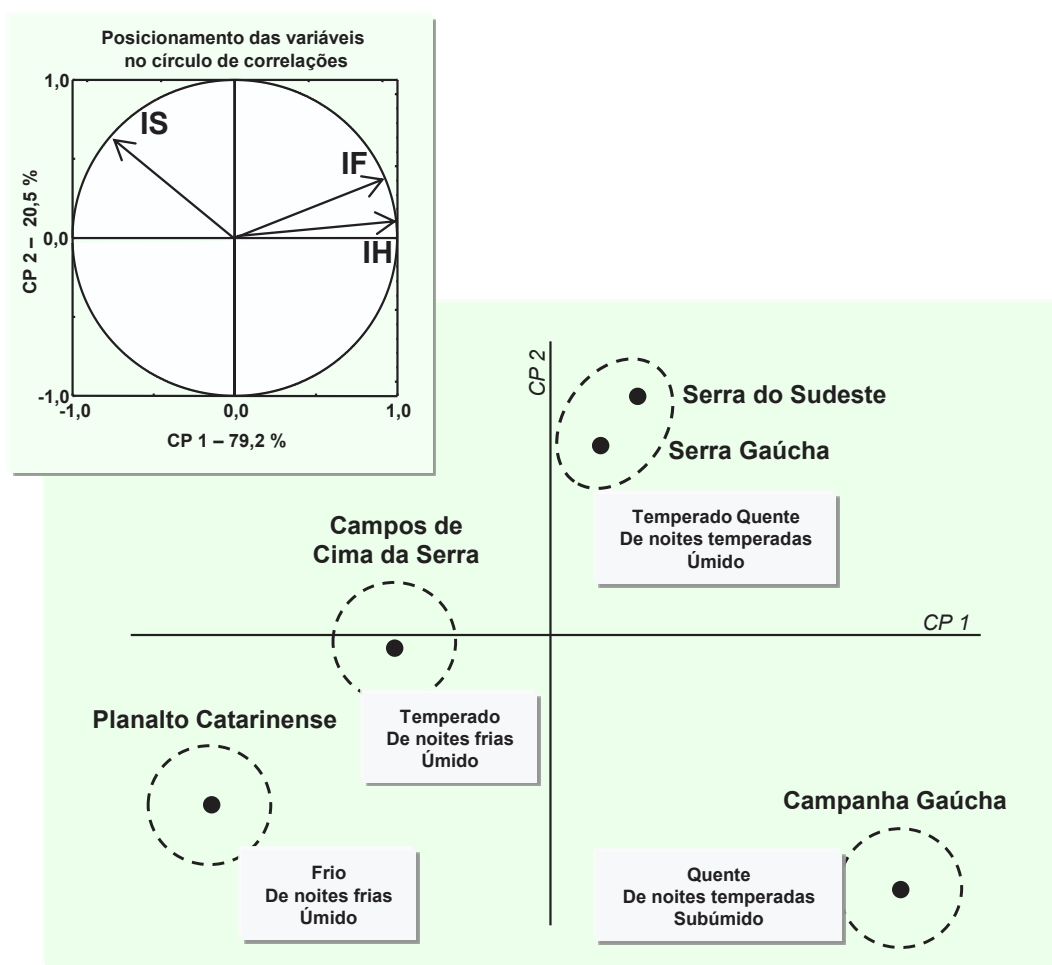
Posicionamento das variáveis no círculo de correlações

1,0
IS
IF
IH
CP 2 – 20,5 %
0,0
-1,0
-1,0
0,0
1,0
CP 1 – 79,2 %

CP 2
Serra do Sudeste
Serra Gaúcha

Temperado Quente
De noites temperadas
Úmido

Campos de Cima da Serra

CP 1

Temperado
De noites frias
Úmido

Planalto Catarinense

Frio
De noites frias
Úmido

Campanha Gaúcha

Quente
De noites temperadas
Subúmido